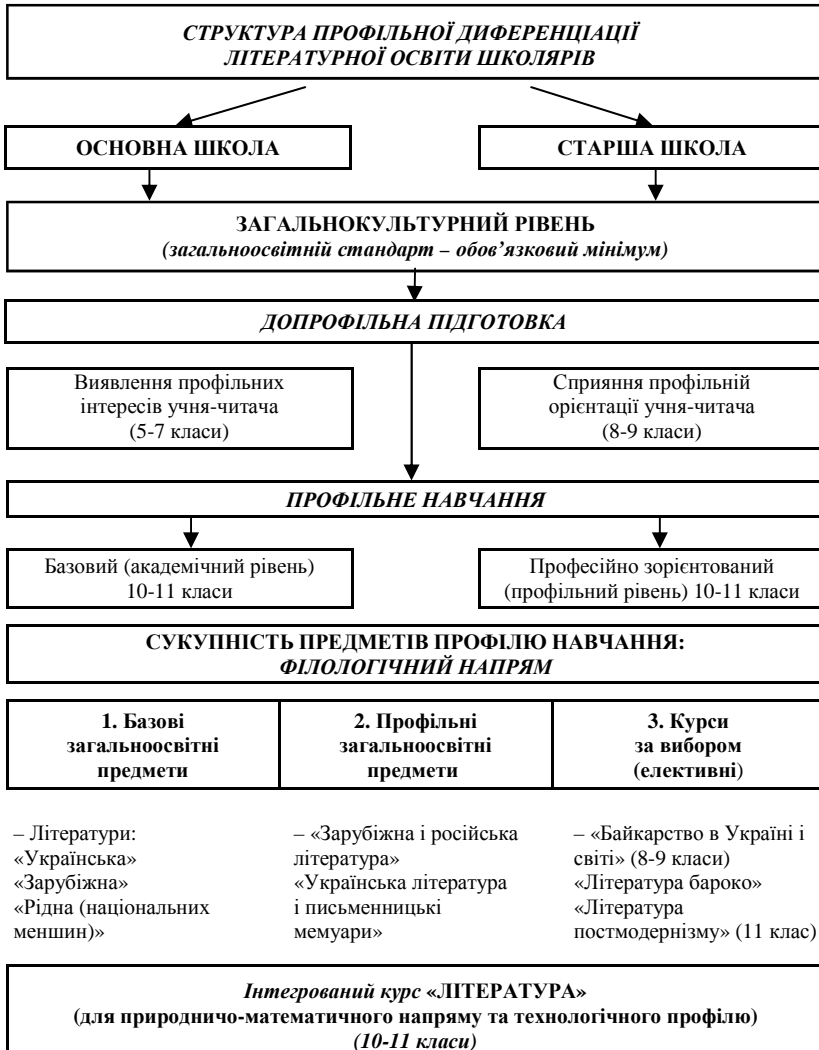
СТРУКТУРА ПРОФІЛЬНОЇ ДИФЕРЕНЦІАЦІЇ ЛІТЕРАТУРНОЇ ОСВІТИ ШКОЛЯРІВ

ОСНОВНА ШКОЛА

СТАРША ШКОЛА

ЗАГАЛЬНОКУЛЬТУРНИЙ РІВЕНЬ
(загальноосвітній стандарт – обов'язковий мінімум)

ДОПРОФІЛЬНА ПІДГОТОВКА

Виявлення профільних інтересів учня-читача (5-7 класи)

Сприяння профільній орієнтації учня-читача (8-9 класи)

ПРОФІЛЬНЕ НАВЧАННЯ

Базовий (академічний рівень) 10-11 класи

Професійно зорієнтований (профільний рівень) 10-11 класи

СУКУПНІСТЬ ПРЕДМЕТІВ ПРОФІЛЮ НАВЧАННЯ:
ФІЛОЛОГІЧНИЙ НАПРЯМ

| 1. Базові загальноосвітні предмети | 2. Профільні загальноосвітні предмети | 3. Курси за вибором (елективні) |
|---|---|---|

– Літератури:
«Українська»
«Зарубіжна»
«Рідна (національних меншин)»

– «Зарубіжна і російська література»
«Українська література і письменницькі мемуари»

– «Байкарство в Україні і світі» (8-9 класи)
«Література бароко»
«Література постмодернізму» (11 клас)

Інтегрований курс «ЛІТЕРАТУРА»
(для природничо-математичного напряму та технологічного профілю)
(10-11 класи)